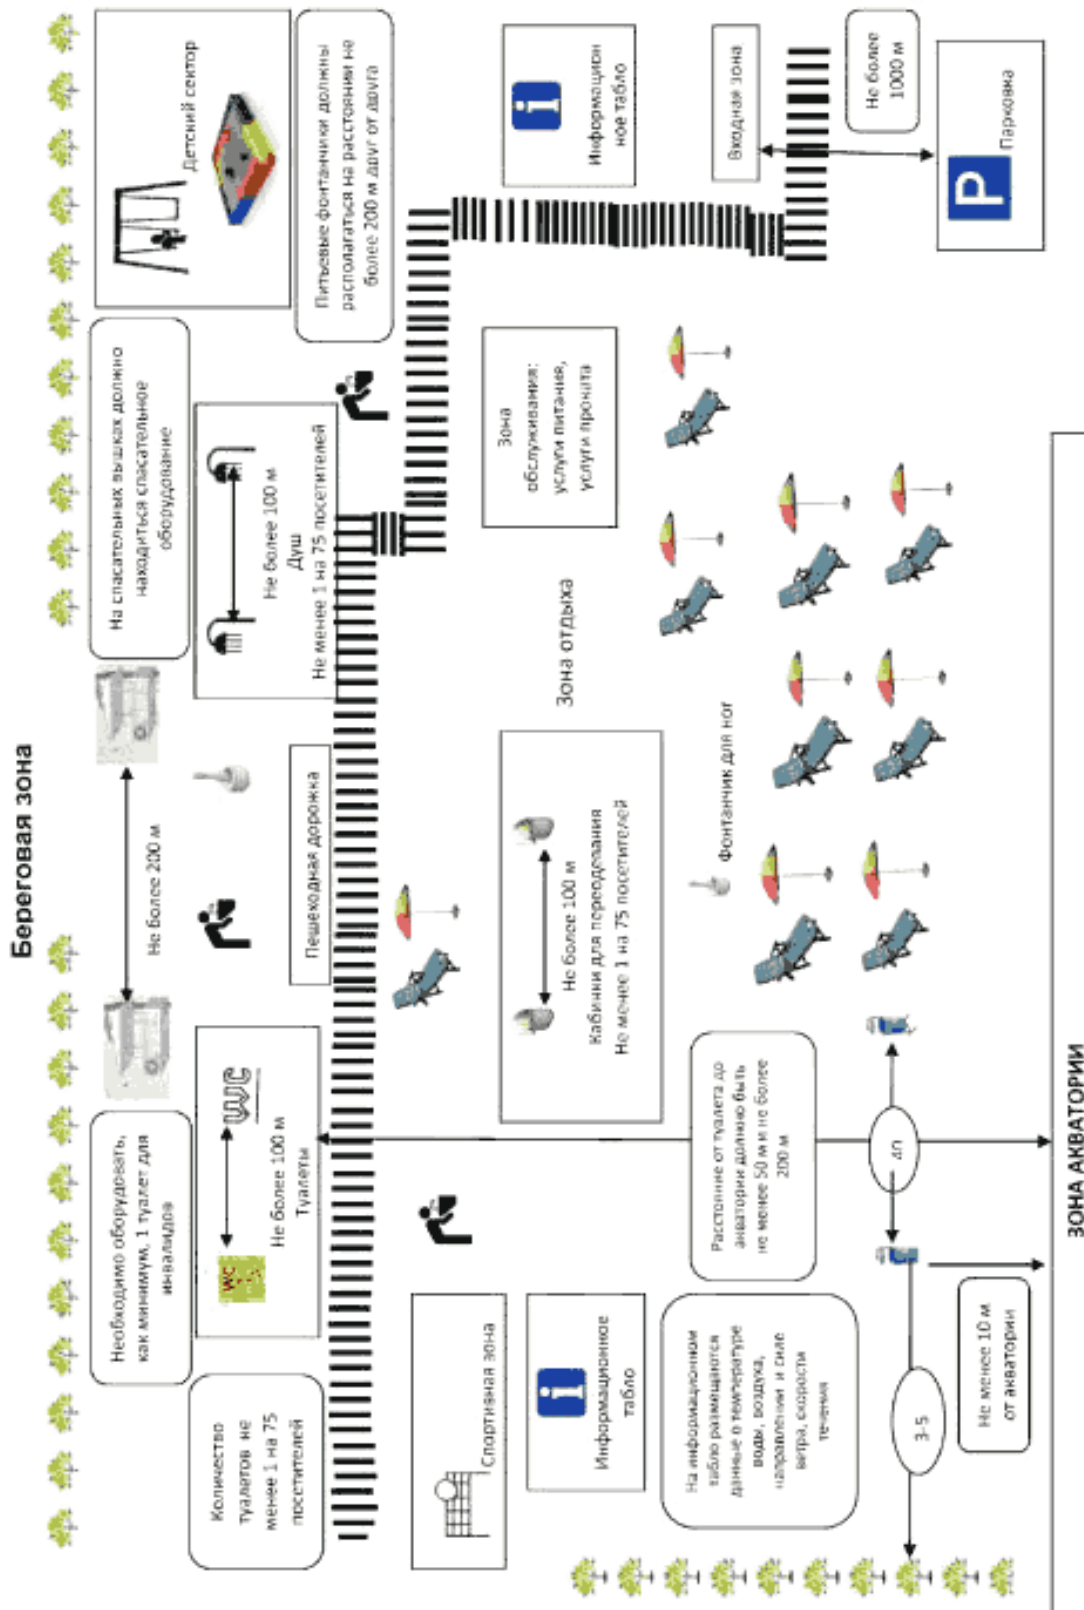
Береговая зона

Детский сектор

Питьевые фонтанчики должны располагаться на расстоянии не более 200 м друг от друга

Информационное табло

Входная зона

Не более 1000 м

Парковка

На спасательных вышках должно находиться спасательное оборудование

Не более 100 м
Душ
Не менее 1 на 75 посетителей

Зона обслуживания: услуги питания, услуги проката

Зона отдыха

Не более 200 м

Пешеходная дорожка

Не более 100 м
Кабинки для переодевания
Не менее 1 на 75 посетителей

Фонтанчик для ног

Необходимо оборудовать, как минимум, 1 туалет для инвалидов

WC

Не более 100 м
Туалеты

Расстояние от туалета до акватории должно быть не менее 50 м и не более 200 м

ДП

ЗОНА АКВАТОРИИ

Количество туалетов не менее 1 на 75 посетителей

Спортивная зона

Информационное табло

На информационном табло размещаются данные о температуре воды, воздуха, направлении и силе ветра, скорости течения

3-5

Не менее 10 м от акватории